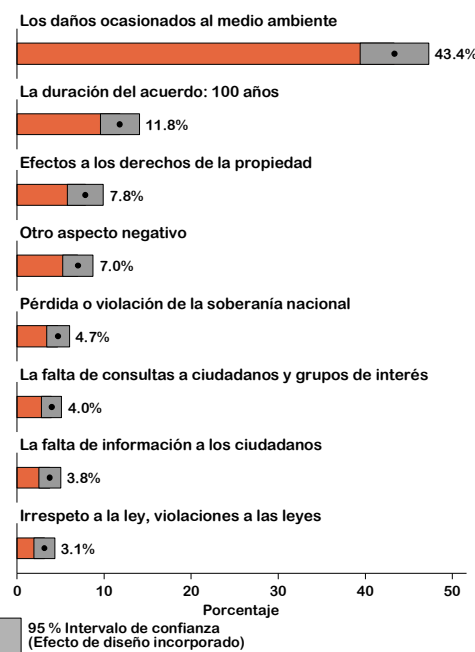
Los daños ocasionados al medio ambiente
43.4%

La duración del acuerdo: 100 años
11.8%

Efectos a los derechos de la propiedad
7.8%

Otro aspecto negativo
7.0%

Pérdida o violación de la soberanía nacional
4.7%

La falta de consultas a ciudadanos y grupos de interés
4.0%

La falta de información a los ciudadanos
3.8%

Irrespeto a la ley, violaciones a las leyes
3.1%

0 10 20 30 40 50
Porcentaje

95 % Intervalo de confianza
(Efecto de diseño incorporado)